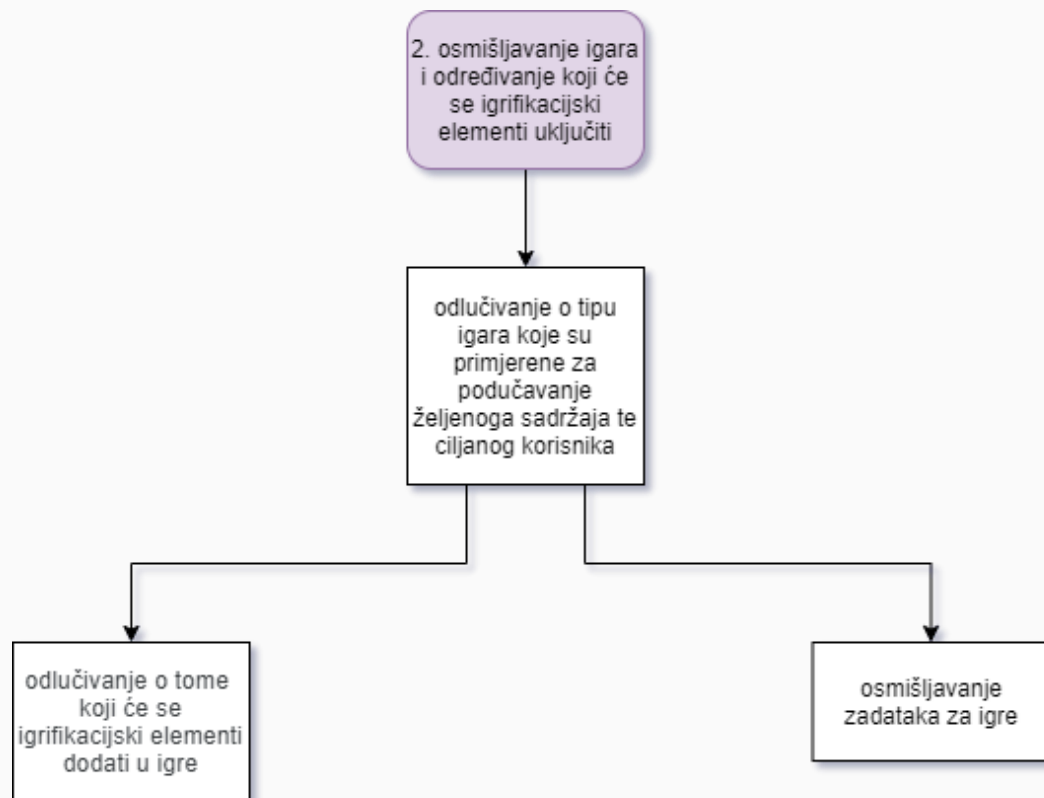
2. osmišljavanje igara i određivanje koji će se igrifikacijski elementi uključiti

odlučivanje o tipu igara koje su primjerene za podučavanje željenoga sadržaja te ciljanog korisnika

odlučivanje o tome koji će se igrifikacijski elementi dodati u igre

osmišljavanje zadataka za igre